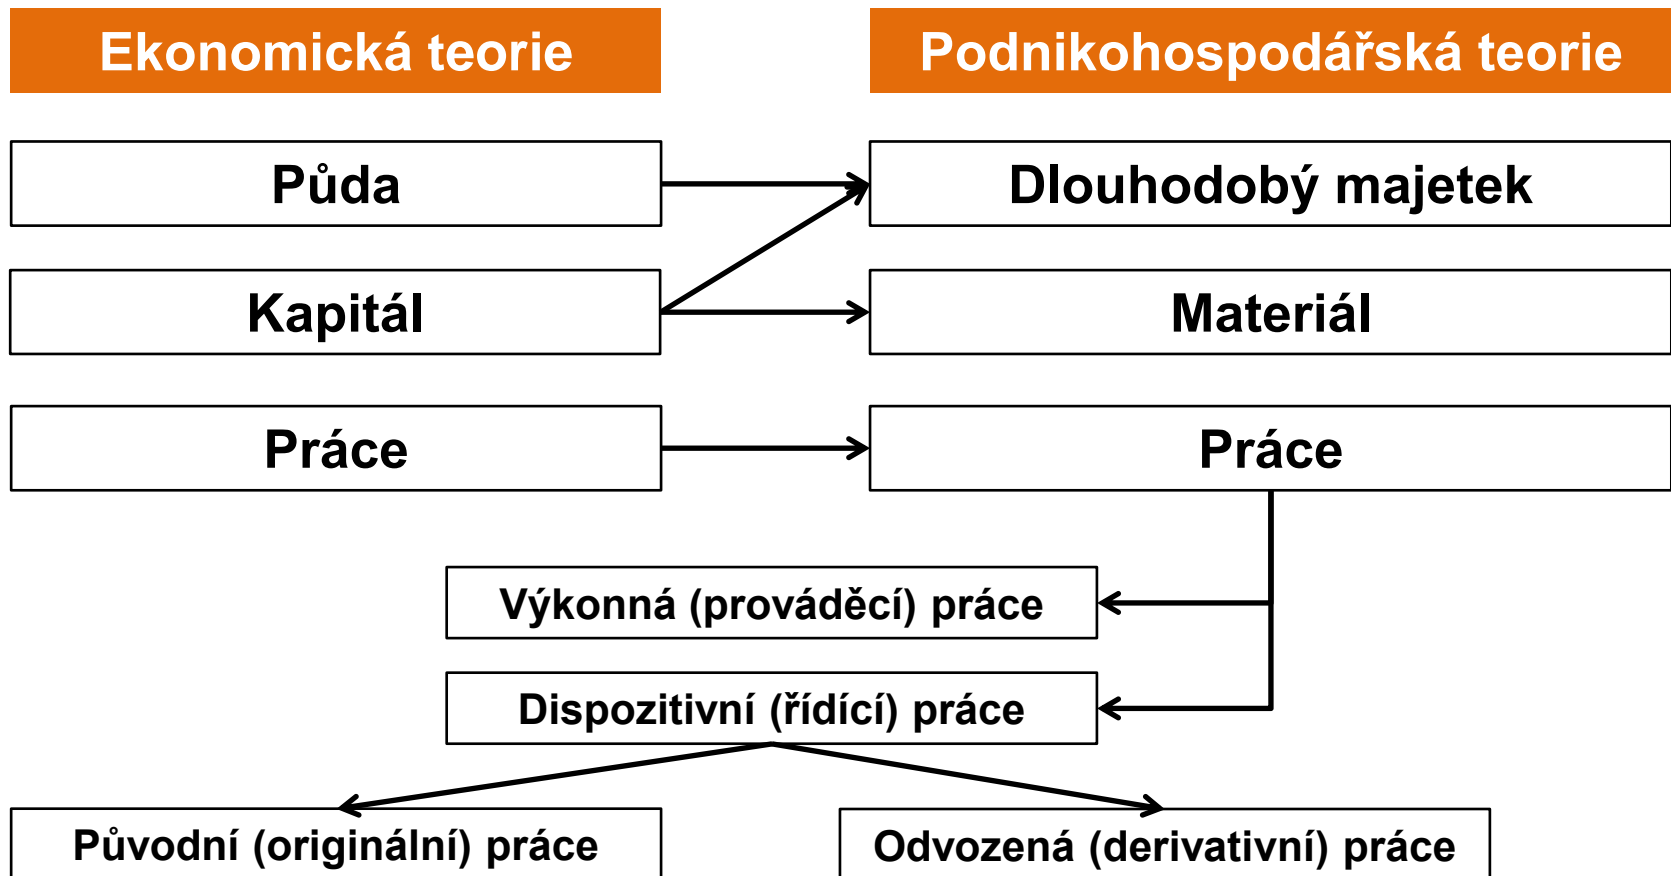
Ekonomická teorie

Podnikohospodářská teorie

Půda

Dlouhodobý majetek

Kapitál

Materiál

Práce

Práce

Výkonná (prováděcí) práce

Dispozitivní (řídící) práce

Původní (originální) práce

Odvozená (derivativní) práce